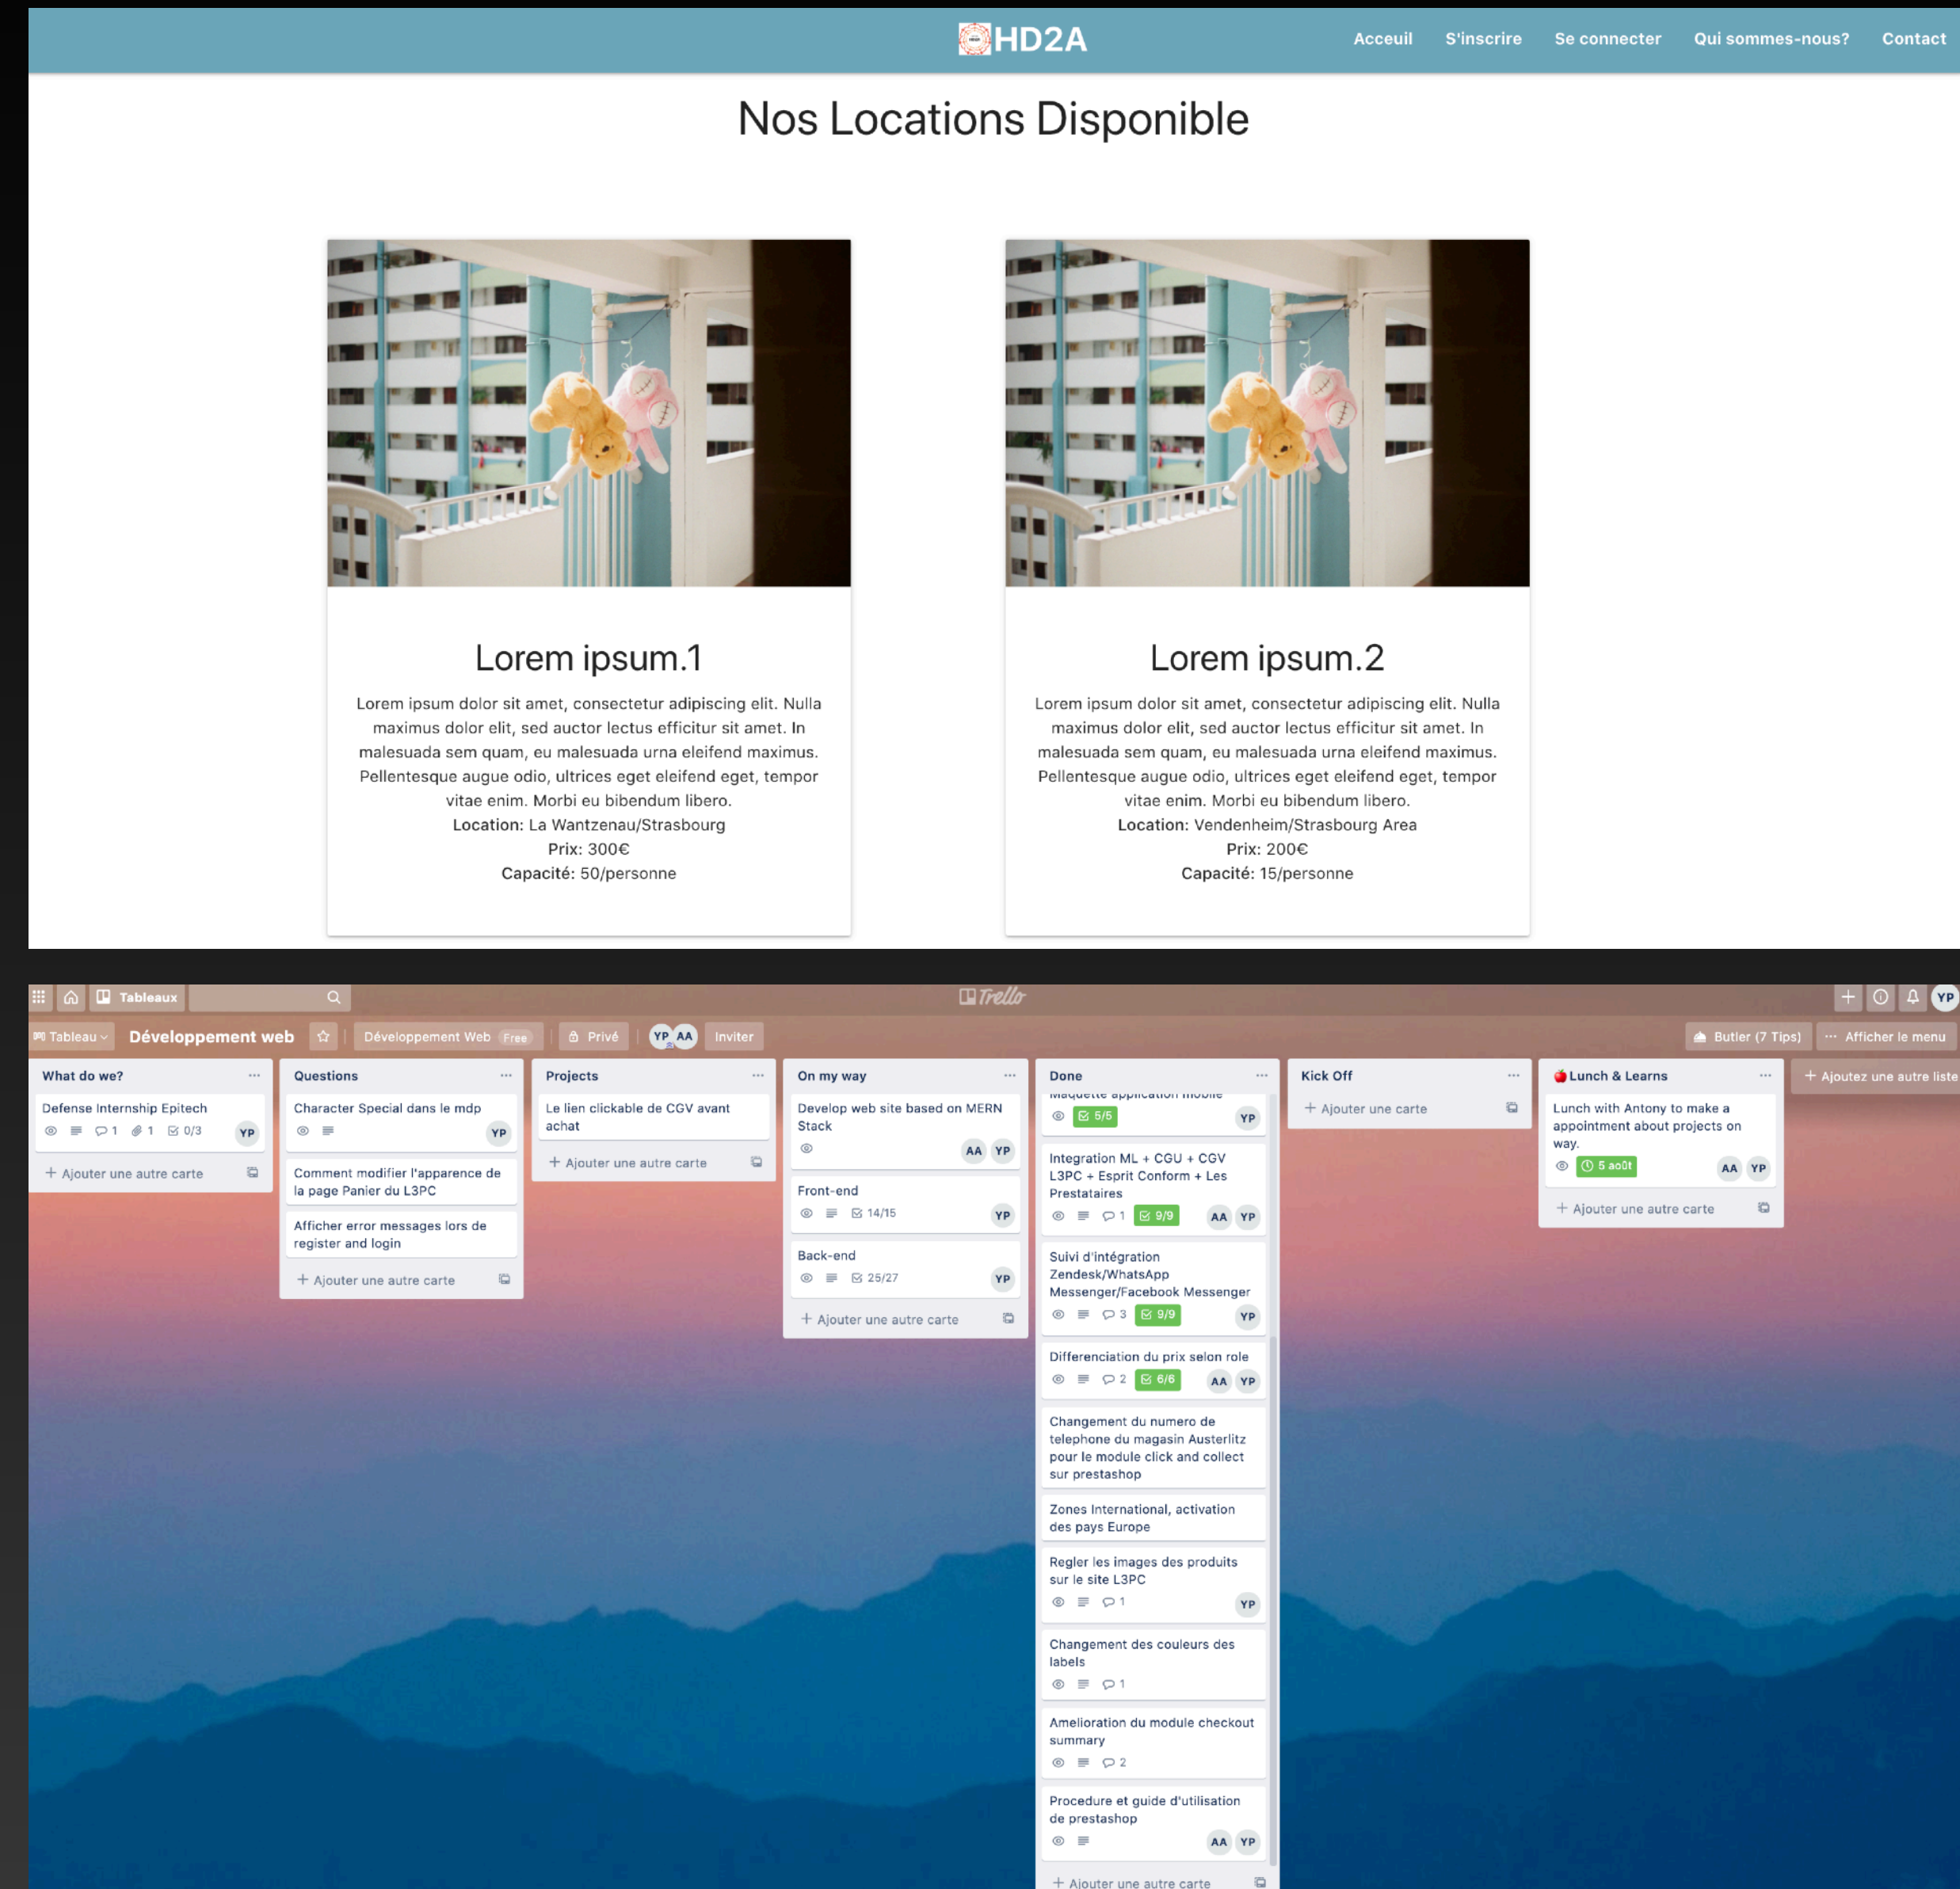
HD2A

Acceuil S'inscrire Se connecter Qui sommes-nous? Contact

Nos Locations Disponible

Lorem ipsum.1

Lorem ipsum dolor sit amet, consectetur adipiscing elit. Nulla maximus dolor elit, sed auctor lectus efficitur sit amet. In malesuada sem quam, eu malesuada urna eleifend maximus. Pellentesque augue odio, ultrices eget eleifend eget, tempor vitae enim. Morbi eu bibendum libero.
Location: La Wantzenau/Strasbourg
Prix: 300€
Capacité: 50/personne

Lorem ipsum.2

Lorem ipsum dolor sit amet, consectetur adipiscing elit. Nulla maximus dolor elit, sed auctor lectus efficitur sit amet. In malesuada sem quam, eu malesuada urna eleifend maximus. Pellentesque augue odio, ultrices eget eleifend eget, tempor vitae enim. Morbi eu bibendum libero.
Location: Vendenheim/Strasbourg Area
Prix: 200€
Capacité: 15/personne

Tableaux Trello YP

Tableau Développement web Développement Web Free Privé YP AA Inviter Butler (7 Tips) Afficher le menu

What do we?
Defense Internship Epitech 1 1 0/3 YP
Ajouter une autre carte

Questions
Character Special dans le mdp YP
Comment modifier l'apparence de la page Panier du L3PC
Afficher error messages lors de register and login
Ajouter une autre carte

Projects
Le lien clickable de CGV avant achat
Ajouter une autre carte

On my way
Develop web site based on MERN Stack AA YP
Front-end 14/15 YP
Back-end 25/27 YP
Ajouter une autre carte

Done
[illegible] 5/5 YP
Integration ML + CGU + CGV L3PC + Esprit Conform + Les Prestataires 1 9/9 AA YP
Suivi d'intégration Zendesk/WhatsApp Messenger/Facebook Messenger 3 9/9 YP
Differenciation du prix selon role 2 6/6 AA YP
Changement du numero de telephone du magasin Austerlitz pour le module click and collect sur prestashop
Zones International, activation des pays Europe
Regler les images des produits sur le site L3PC 1 YP
Changement des couleurs des labels 1
Amelioration du module checkout summary 2
Procedure et guide d'utilisation de prestashop AA YP
Ajouter une autre carte

Kick Off
Ajouter une carte

Lunch & Learns
Lunch with Antony to make a appointment about projects on way. 5 août AA YP
Ajouter une autre carte

Ajoutez une autre liste